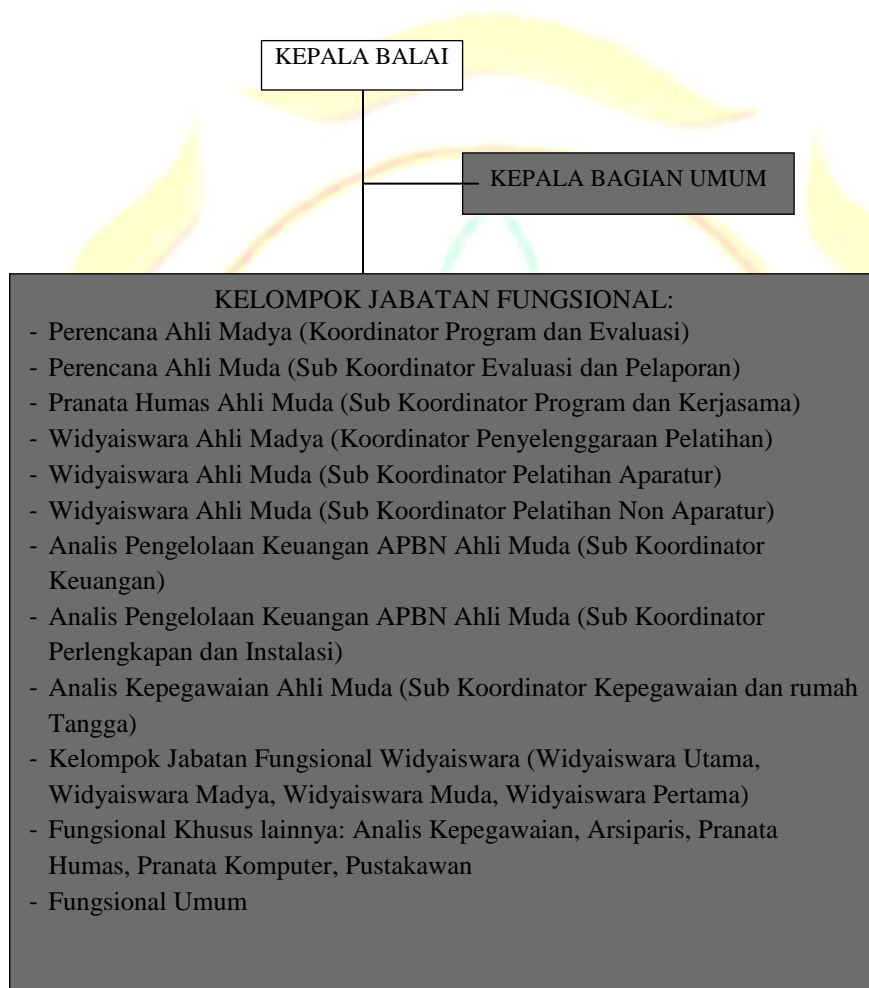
KEPALA BALAI

KEPALA BAGIAN UMUM

KELOMPOK JABATAN FUNGSIONAL:
- Perencana Ahli Madya (Koordinator Program dan Evaluasi)
- Perencana Ahli Muda (Sub Koordinator Evaluasi dan Pelaporan)
- Pranata Humas Ahli Muda (Sub Koordinator Program dan Kerjasama)
- Widyaiswara Ahli Madya (Koordinator Penyelenggaraan Pelatihan)
- Widyaiswara Ahli Muda (Sub Koordinator Pelatihan Aparatur)
- Widyaiswara Ahli Muda (Sub Koordinator Pelatihan Non Aparatur)
- Analis Pengelolaan Keuangan APBN Ahli Muda (Sub Koordinator Keuangan)
- Analis Pengelolaan Keuangan APBN Ahli Muda (Sub Koordinator Perlengkapan dan Instalasi)
- Analis Kepegawaian Ahli Muda (Sub Koordinator Kepegawaian dan rumah Tangga)
- Kelompok Jabatan Fungsional Widyaiswara (Widyaiswara Utama, Widyaiswara Madya, Widyaiswara Muda, Widyaiswara Pertama)
- Fungsional Khusus lainnya: Analis Kepegawaian, Arsiparis, Pranata Humas, Pranata Komputer, Pustakawan
- Fungsional Umum